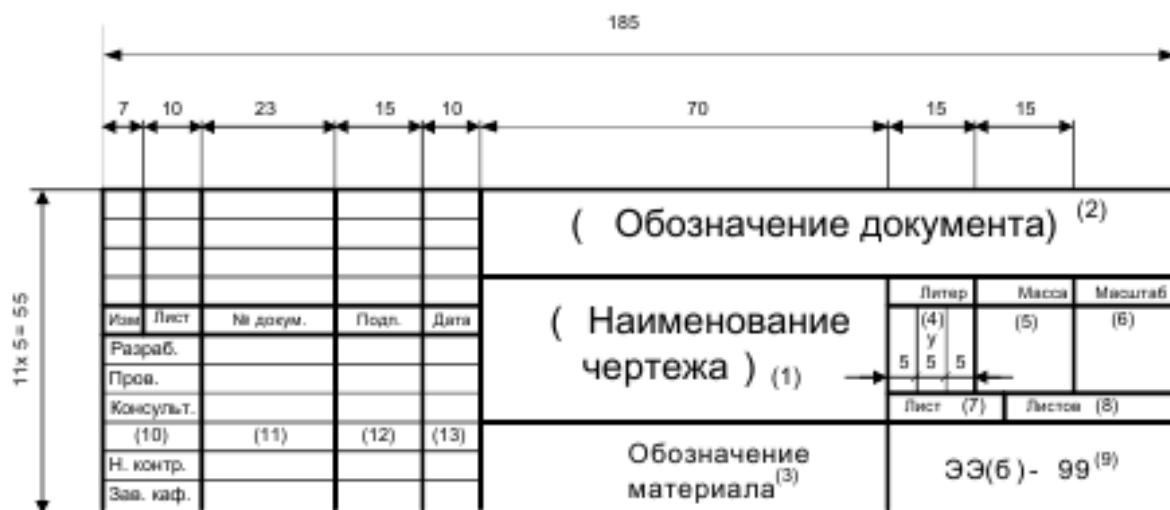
185

7 10 23 15 10 70 15 15

11х 5 = 55

( Обозначение документа) $^{(2)}$

| Изм | Лист | № докум. | Подп. | Дата |
|---|---|---|---|---|
| Разраб. | | | | |
| Пров. | | | | |
| Консульт. | | | | |
| (10) | | (11) | (12) | (13) |
| Н. контр. | | | | |
| Зав. каф. | | | | |

( Наименование чертежа ) $_{(1)}$

Литер Масса Масштаб

(4) у (5) (6)

5 5 5

Лист (7) Листов (8)

Обозначение материала$^{(3)}$

ЭЭ(б)- 99$^{(9)}$